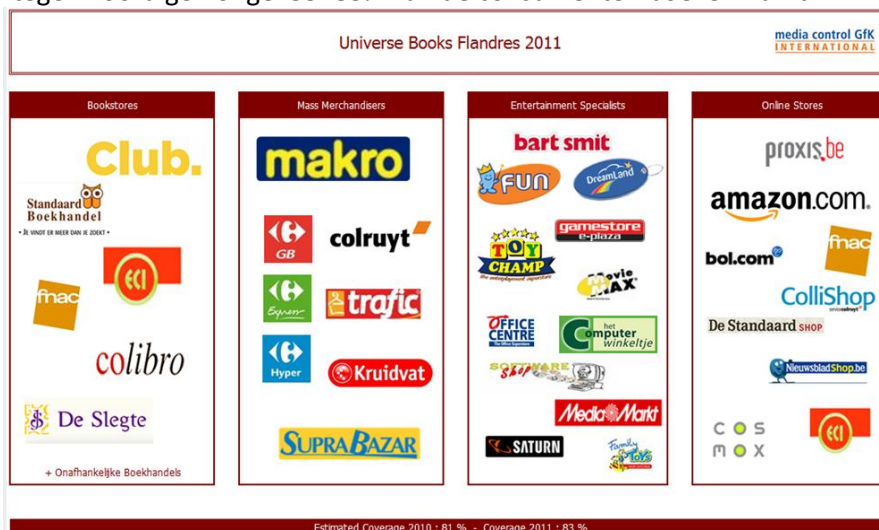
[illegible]

Universe Books Flandres 2011

media control GfK INTERNATIONAL

Bookstores

Club.

Standaard Boekhandel

• JE VINDT ER MEER DAN JE ZOEKT •

ECI

fnac

colibro

De Slegte

+ Onafhankelijke Boekhandels

Mass Merchandisers

makro

GB

colruyt

Express

trafic

Hyper

Kruidvat

SUPRA BAZAR

Entertainment Specialists

bart smit

FUN

DreamLand

gamestore e-plaza

TOY CHAMP

Movie MAX

OFFICE CENTRE

het computer winkeltje

SOFTWARE SHOP

MediaMarkt

SATURN

Family Toys

Online Stores

proxis.be

amazon.com.

bol.com

fnac

ColliShop

De Standaard SHOP

NieuwsbladShop.be

COS MOX

ECI

Estimated Coverage 2010 : 81 % - Coverage 2011 : 83 %